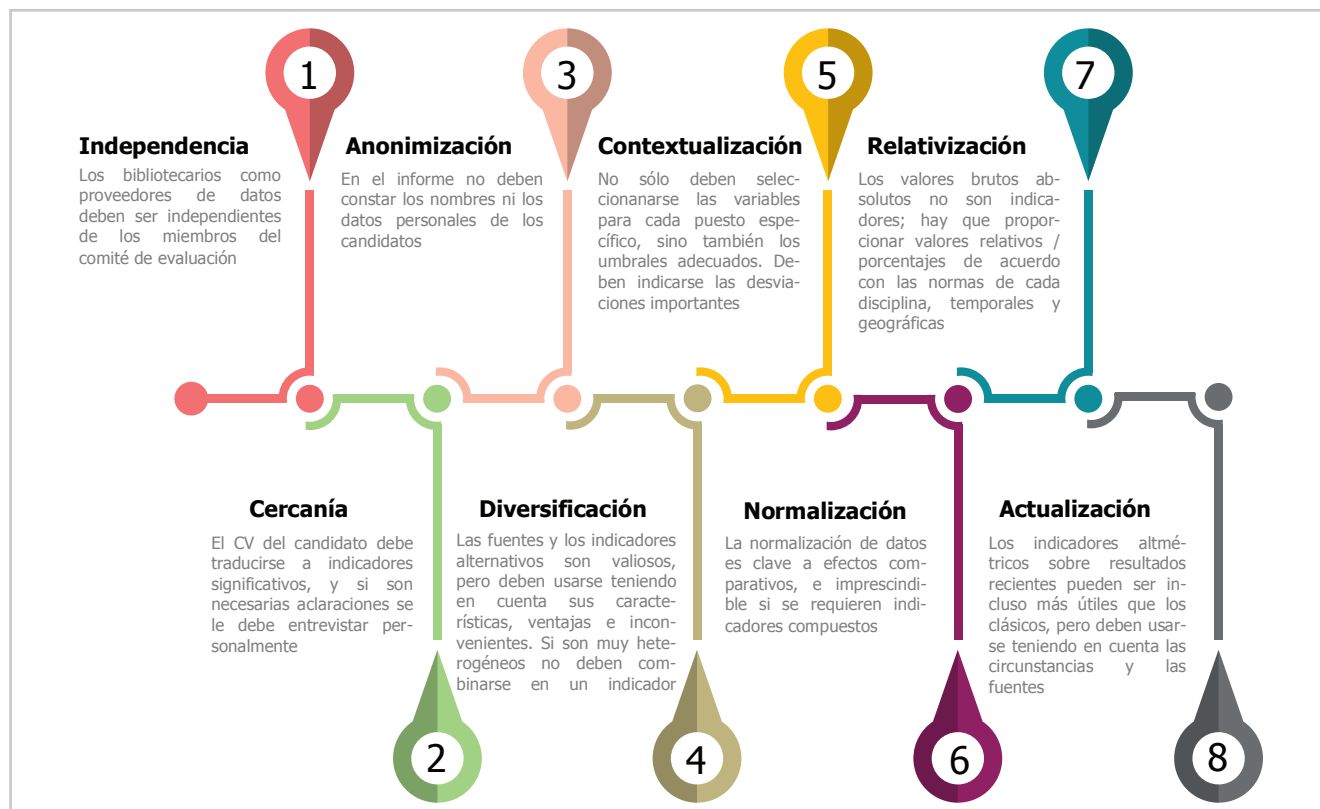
1
Independencia
Los bibliotecarios como proveedores de datos deben ser independientes de los miembros del comité de evaluación

3
Anonimización
En el informe no deben constar los nombres ni los datos personales de los candidatos

5
Contextualización
No sólo deben seleccionarse las variables para cada puesto específico, sino también los umbrales adecuados. Deben indicarse las desviaciones importantes

7
Relativización
Los valores brutos absolutos no son indicadores; hay que proporcionar valores relativos / porcentajes de acuerdo con las normas de cada disciplina, temporales y geográficas

Cercanía
El CV del candidato debe traducirse a indicadores significativos, y si son necesarias aclaraciones se le debe entrevistar personalmente
2

Diversificación
Las fuentes y los indicadores alternativos son valiosos, pero deben usarse teniendo en cuenta sus características, ventajas e inconvenientes. Si son muy heterogéneos no deben combinarse en un indicador
4

Normalización
La normalización de datos es clave a efectos comparativos, e imprescindible si se requieren indicadores compuestos
6

Actualización
Los indicadores altmétricos sobre resultados recientes pueden ser incluso más útiles que los clásicos, pero deben usarse teniendo en cuenta las circunstancias y las fuentes
8